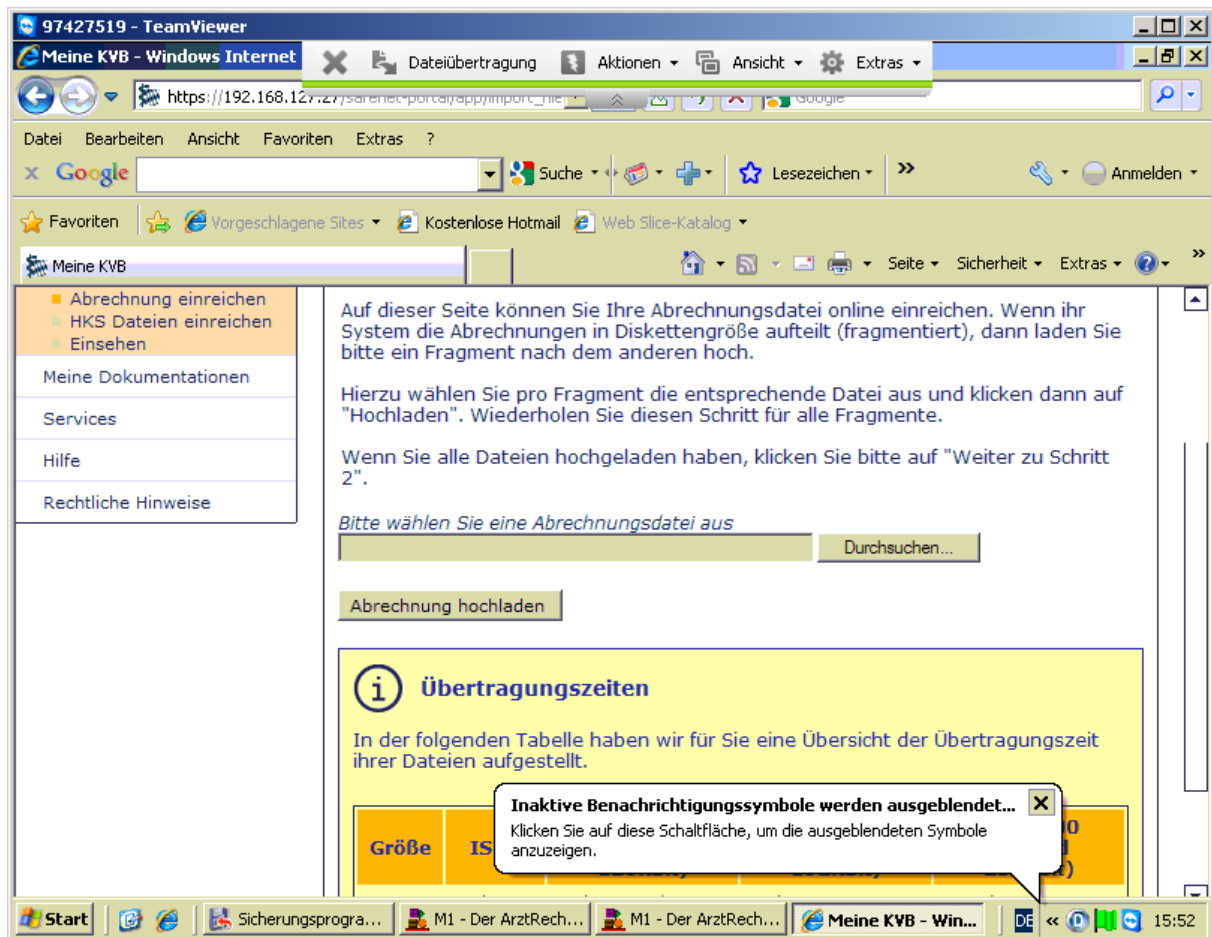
97427519 - TeamViewer

Meine KVB - Windows Internet

Dateiübertragung Aktionen Ansicht Extras

https://192.168.127.27/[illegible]

Google

Datei Bearbeiten Ansicht Favoriten Extras ?

Google Suche Lesezeichen Anmelden

Favoriten Vorgeschlagene Sites Kostenlose Hotmail Web Slice-Katalog

Meine KVB

Seite Sicherheit Extras

Abrechnung einreichen
HKS Dateien einreichen
Einsehen

Meine Dokumentationen

Services

Hilfe

Rechtliche Hinweise

Auf dieser Seite können Sie Ihre Abrechnungsdatei online einreichen. Wenn ihr System die Abrechnungen in Diskettengröße aufteilt (fragmentiert), dann laden Sie bitte ein Fragment nach dem anderen hoch.

Hierzu wählen Sie pro Fragment die entsprechende Datei aus und klicken dann auf "Hochladen". Wiederholen Sie diesen Schritt für alle Fragmente.

Wenn Sie alle Dateien hochgeladen haben, klicken Sie bitte auf "Weiter zu Schritt 2".

Bitte wählen Sie eine Abrechnungsdatei aus

Durchsuchen...

Abrechnung hochladen

Übertragungszeiten

In der folgenden Tabelle haben wir für Sie eine Übersicht der Übertragungszeit ihrer Dateien aufgestellt.

Größe IS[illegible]

Inaktive Benachrichtigungssymbole werden ausgeblendet...
Klicken Sie auf diese Schaltfläche, um die ausgeblendeten Symbole anzuzeigen.

Start Sicherungsprogra... M1 - Der ArztRech... M1 - Der ArztRech... Meine KVB - Win... DE 15:52